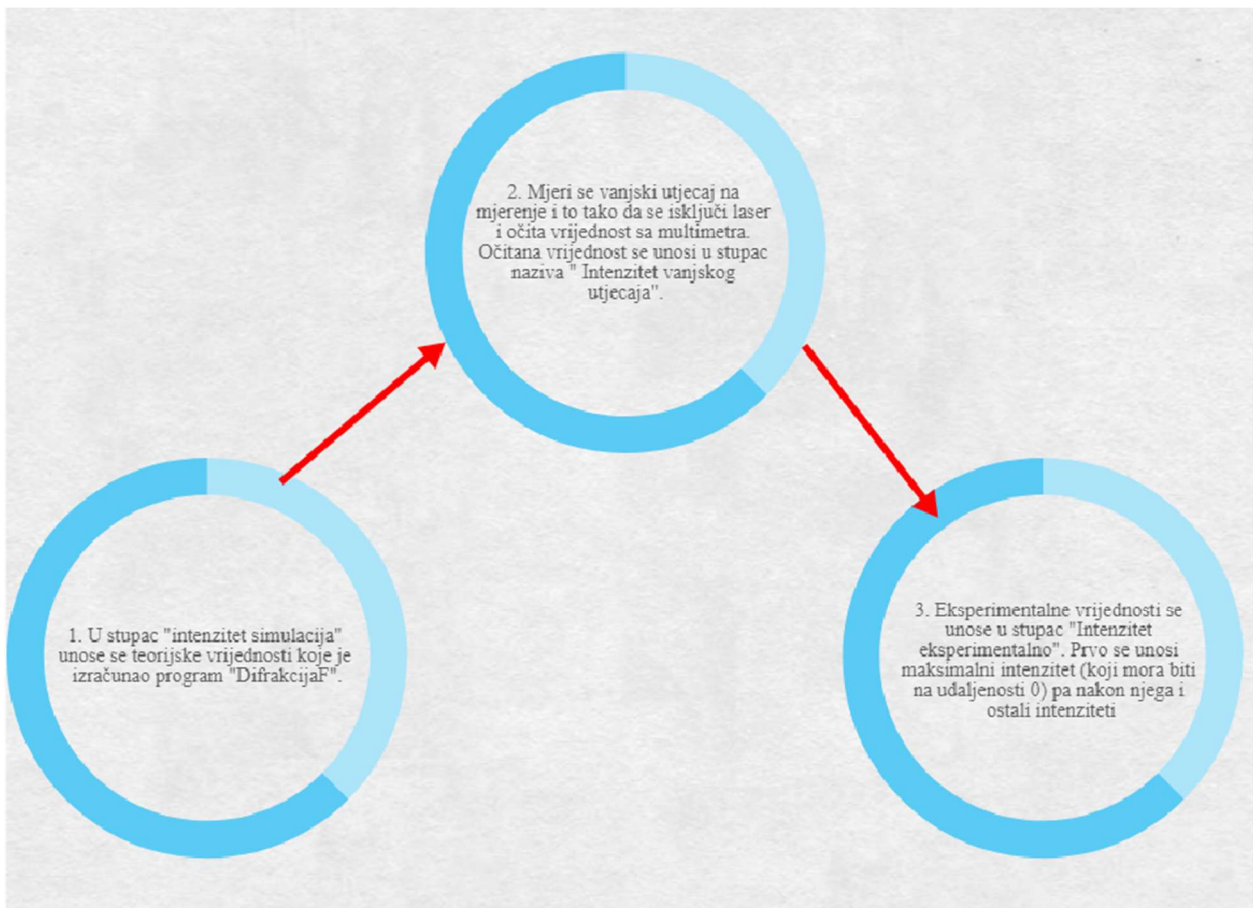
2. Mjeri se vanjski utjecaj na mjerenje i to tako da se isključi laser i očita vrijednost sa multimetra. Očitana vrijednost se unosi u stupac naziva " Intenzitet vanjskog utjecaja".

1. U stupac "intenzitet simulacija" unose se teorijske vrijednosti koje je izračunao program "DifrakcijaF".

3. Eksperimentalne vrijednosti se unose u stupac "Intenzitet eksperimentalno". Prvo se unosi maksimalni intenzitet (koji mora biti na udaljenosti 0) pa nakon njega i ostali intenziteti